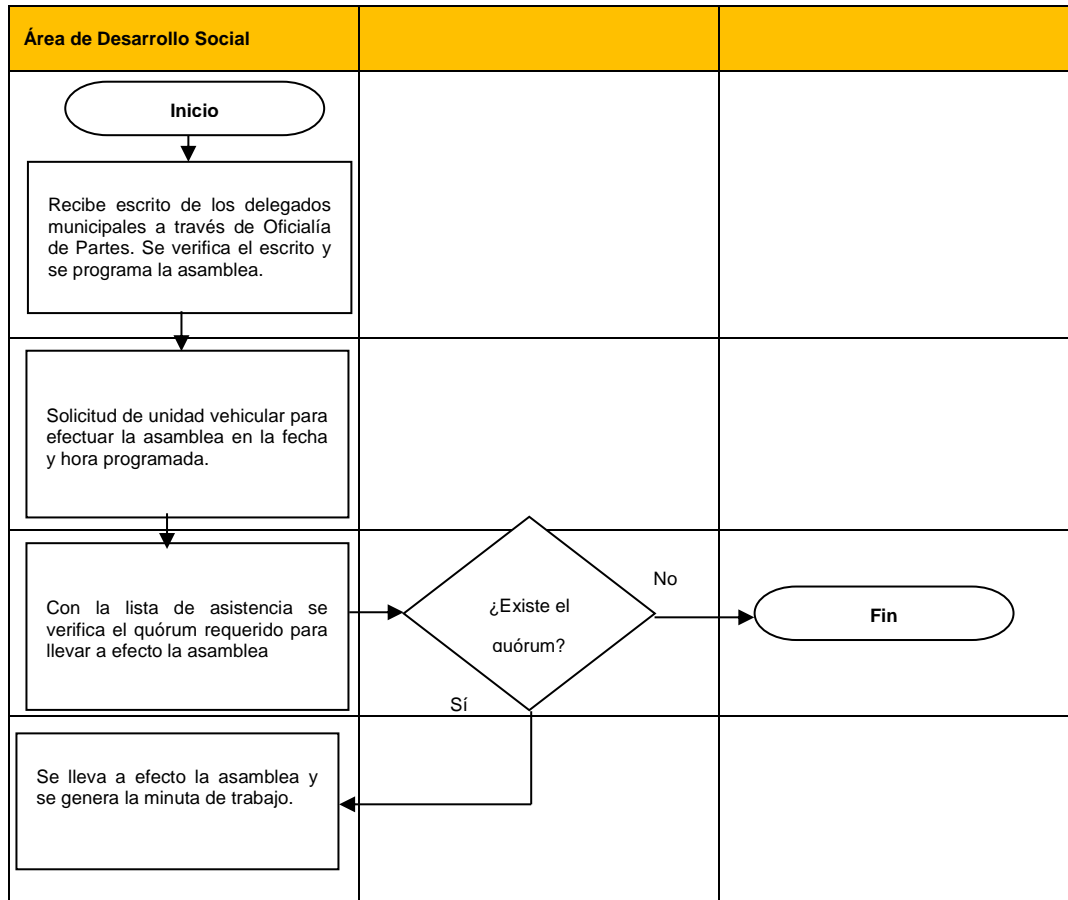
Área de Desarrollo Social

Inicio

Recibe escrito de los delegados municipales a través de Oficialía de Partes. Se verifica el escrito y se programa la asamblea.

Solicitud de unidad vehicular para efectuar la asamblea en la fecha y hora programada.

Con la lista de asistencia se verifica el quórum requerido para llevar a efecto la asamblea

¿Existe el quórum?

No

Fin

Sí

Se lleva a efecto la asamblea y se genera la minuta de trabajo.